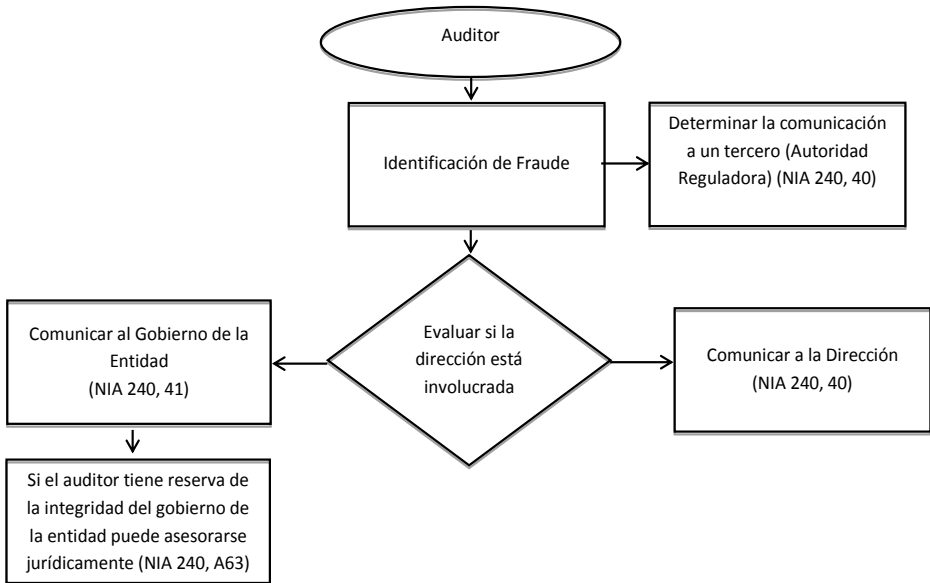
Auditor

Identificación de Fraude

Determinar la comunicación a un tercero (Autoridad Reguladora) (NIA 240, 40)

Comunicar al Gobierno de la Entidad (NIA 240, 41)

Evaluar si la dirección está involucrada

Comunicar a la Dirección (NIA 240, 40)

Si el auditor tiene reserva de la integridad del gobierno de la entidad puede asesorarse jurídicamente (NIA 240, A63)